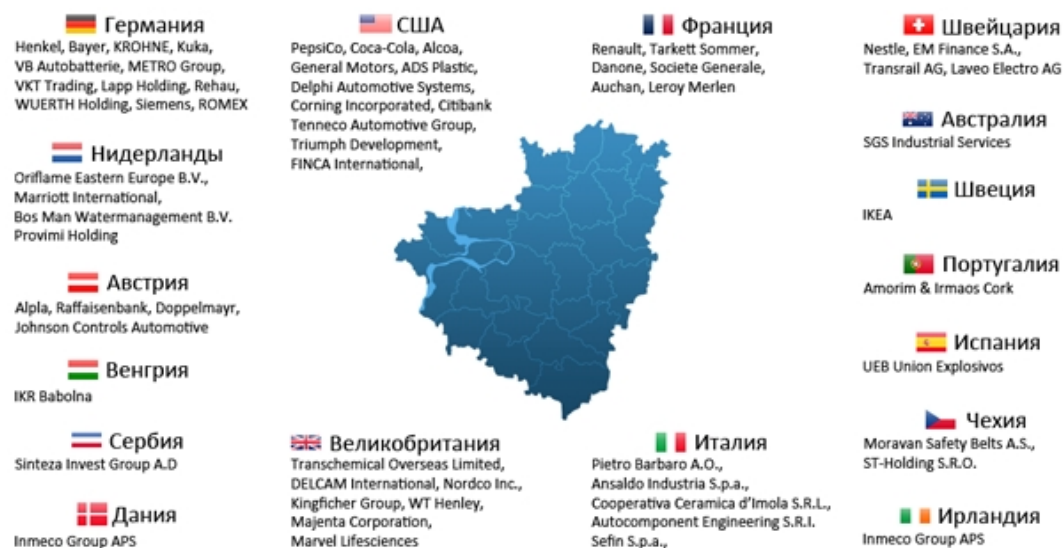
Германия
Henkel, Bayer, KROHNE, Kuka, VB Autobatterie, METRO Group, VKT Trading, Lapp Holding, Rehau, WUERTH Holding, Siemens, ROMEX

Нидерланды
Oriflame Eastern Europe B.V., Marriott International, Bos Man Watermanagement B.V. Provimi Holding

Австрия
Alpla, Raffaisenbank, Doppelmayr, Johnson Controls Automotive

Венгрия
IKR Babolna

Сербия
Sinteza Invest Group A.D

Дания
Inmeco Group APS

США
PepsiCo, Coca-Cola, Alcoa, General Motors, ADS Plastic, Delphi Automotive Systems, Corning Incorporated, Citibank Tenneco Automotive Group, Triumph Development, FINCA International,

Великобритания
Transchemical Overseas Limited, DELCAM International, Nordco Inc., Kingficher Group, WT Henley, Majenta Corporation, Marvel Lifesciences

Франция
Renault, Tarkett Sommer, Danone, Societe Generale, Auchan, Leroy Merlen

Италия
Pietro Barbaro A.O., Ansaldo Industria S.p.a., Cooperativa Ceramica d'Imola S.R.L., Autocomponent Engineering S.R.I. Sefin S.p.a.,

Швейцария
Nestle, EM Finance S.A., Transrail AG, Laveo Electro AG

Австралия
SGS Industrial Services

Швеция
IKEA

Португалия
Amorim & Irmaos Cork

Испания
UEB Union Explosivos

Чехия
Moravan Safety Belts A.S., ST-Holding S.R.O.

Ирландия
Inmeco Group APS